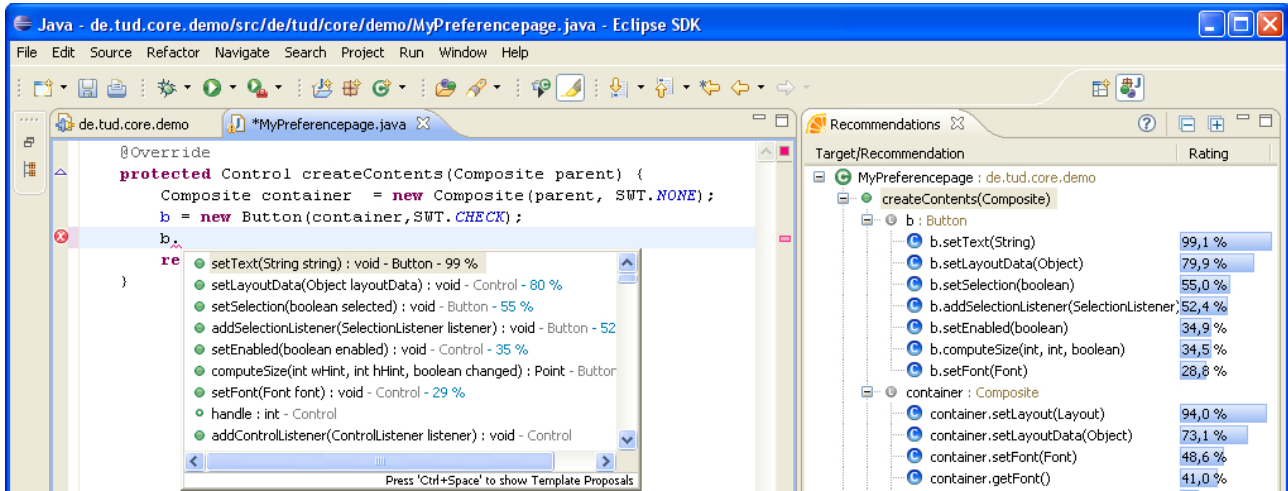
Java - de.tud.core.demo/src/de/tud/core/demo/MyPreferencepage.java - Eclipse SDK

File Edit Source Refactor Navigate Search Project Run Window Help

de.tud.core.demo
*MyPreferencepage.java

@Override
protected Control createContents(Composite parent) {
Composite container = new Composite(parent, SWT.NONE);
b = new Button(container,SWT.CHECK);
b.
re
}

setText(String string) : void - Button - 99 %
setLayoutData(Object layoutData) : void - Control - 80 %
setSelection(boolean selected) : void - Button - 55 %
addSelectionListener(SelectionListener listener) : void - Button - 52
setEnabled(boolean enabled) : void - Control - 35 %
computeSize(int wHint, int hHint, boolean changed) : Point - Button
setFont(Font font) : void - Control - 29 %
handle : int - Control
addControlListener(ControlListener listener) : void - Control

Press 'Ctrl+Space' to show Template Proposals

Recommendations

| Target/Recommendation | Rating |
|---|---|
| MyPreferencepage : de.tud.core.demo | |
| createContents(Composite) | |
| b : Button | |
| b.setText(String) | 99,1 % |
| b.setLayoutData(Object) | 79,9 % |
| b.setSelection(boolean) | 55,0 % |
| b.addSelectionListener(SelectionListener) | 52,4 % |
| b.setEnabled(boolean) | 34,9 % |
| b.computeSize(int, int, boolean) | 34,5 % |
| b.setFont(Font) | 28,8 % |
| container : Composite | |
| container.setLayout(Layout) | 94,0 % |
| container.setLayoutData(Object) | 73,1 % |
| container.setFont(Font) | 48,6 % |
| container.getFont() | 41,0 % |